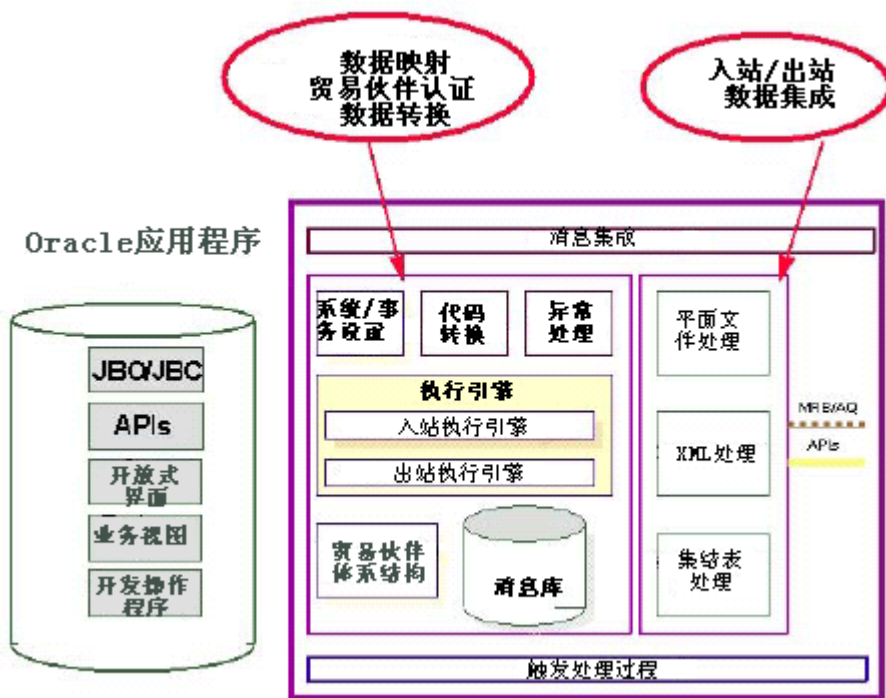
数据映射
贸易伙伴认证
数据转换

入站/出站
数据集成

Oracle应用程序

JBO/JBC

APIs

开放式
界面

业务视图

开发操作
程序

消息集成

系统/事务设置

代码
转换

异常
处理

执行引擎

入站执行引擎

出站执行引擎

贸易伙伴
体系结构

消息库

平面文
件处理

XML处理

集结表
处理

MRB/AQ

APIs

触发处理过程